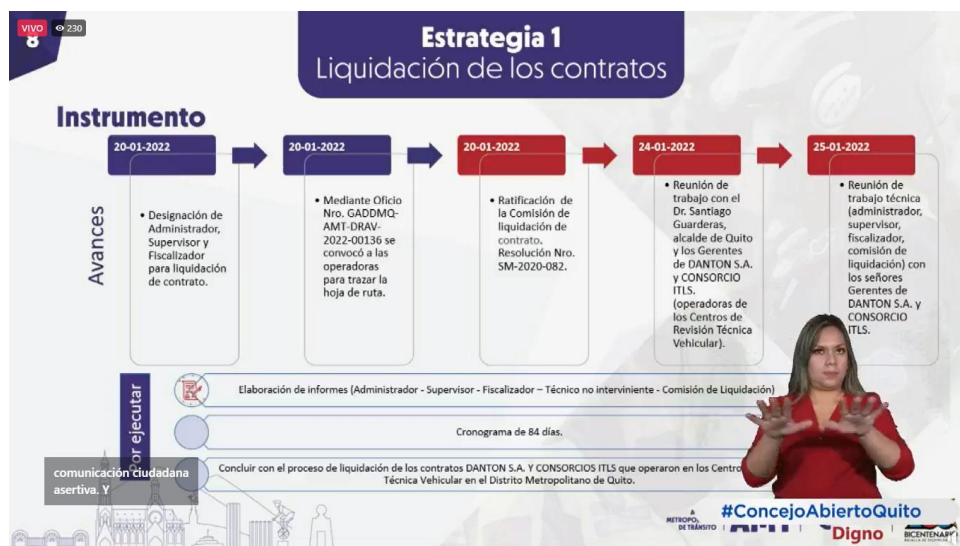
VIVO 230

8

Estrategia 1
Liquidación de los contratos

Instrumento

Avances

20-01-2022

• Designación de Administrador, Supervisor y Fiscalizador para liquidación de contrato.

20-01-2022

• Mediante Oficio Nro. GADDMQ-AMT-DRAV-2022-00136 se convocó a las operadoras para trazar la hoja de ruta.

20-01-2022

• Ratificación de la Comisión de liquidación de contrato. Resolución Nro. SM-2020-082.

24-01-2022

• Reunión de trabajo con el Dr. Santiago Guarderas, alcalde de Quito y los Gerentes de DANTON S.A. y CONSORCIO ITLS. (operadoras de los Centros de Revisión Técnica Vehicular).

25-01-2022

• Reunión de trabajo técnica (administrador, supervisor, fiscalizador, comisión de liquidación) con los señores Gerentes de DANTON S.A. y CONSORCIO ITLS.

Por ejecutar

Elaboración de informes (Administrador - Supervisor - Fiscalizador – Técnico no interviniente - Comisión de Liquidación)

Cronograma de 84 días.

Concluir con el proceso de liquidación de los contratos DANTON S.A. Y CONSORCIOS ITLS que operaron en los Centro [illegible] Técnica Vehicular en el Distrito Metropolitano de Quito.

comunicación ciudadana asertiva. Y

#ConcejoAbiertoQuito

METROPOL DE TRÁNSITO AMT Digno BICENTENARIO